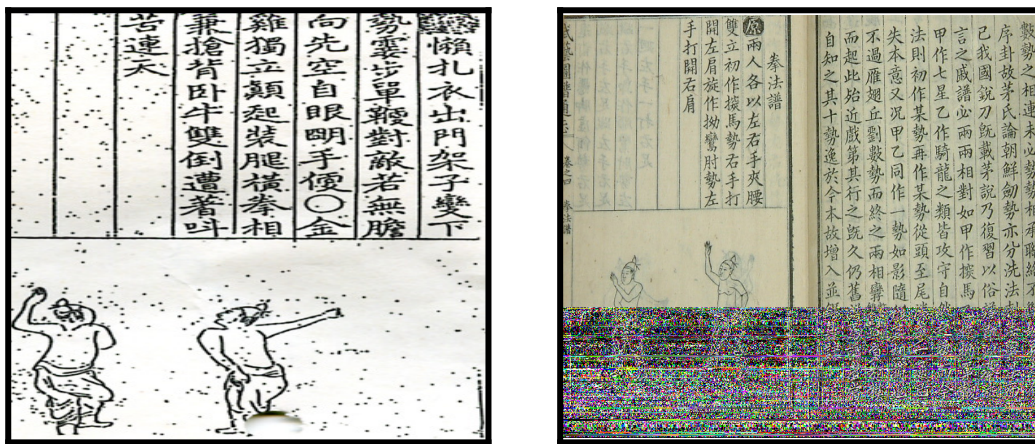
懶扎衣出門架子變下
勢霎步單鞭對敵若無膽
向先空自眼明手便○金
雞獨立顛起裝腿橫拳相
兼搶背臥牛雙倒遭著叫
苦連天

數勢之相連未必勢
序卦故茅氏論朝鮮劍勢亦兮洗法
己我國說刀既載茅說乃復習以俗
言之歲譜必兩兩相對如甲作擬馬
甲作七星乙作騎龍之類皆攻守自
法則初作某勢再作某勢從頭至尾
失本意又況甲乙同作一勢如影隨
不過鴈翅丘劉數勢而終之兩相
而起此始近歲第其行之既久仍舊
自知之其十勢遂於今本故增入

拳法譜
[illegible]兩人各以左右手夾腰
雙立初作擬馬勢右手打
開左肩旋作拗鸞肘勢左
手打開右肩